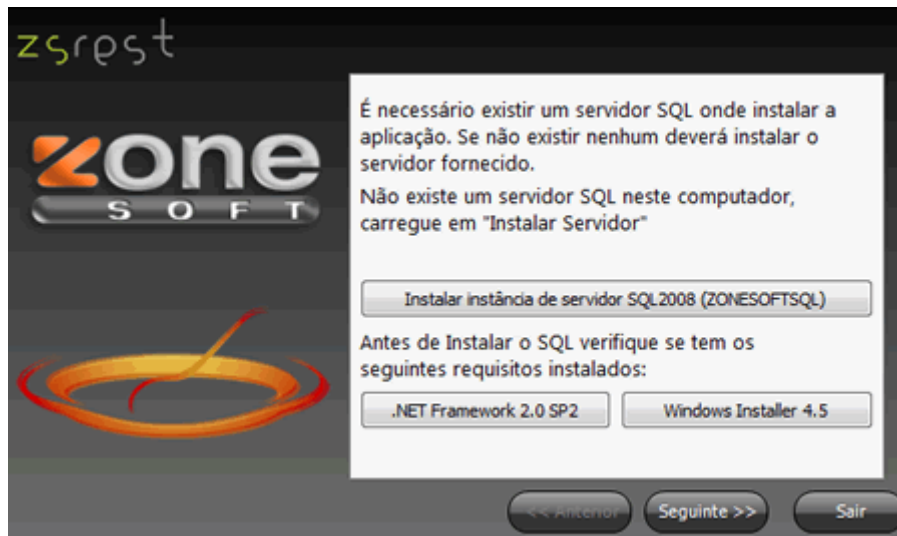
zsrest

zone
SOFT

É necessário existir um servidor SQL onde instalar a aplicação. Se não existir nenhum deverá instalar o servidor fornecido.

Não existe um servidor SQL neste computador, carregue em "Instalar Servidor"

Instalar instância de servidor SQL2008 (ZONESOFTSQL)

Antes de Instalar o SQL verifique se tem os seguintes requisitos instalados:

.NET Framework 2.0 SP2

Windows Installer 4.5

<< Anterior

Seguinte >>

Sair